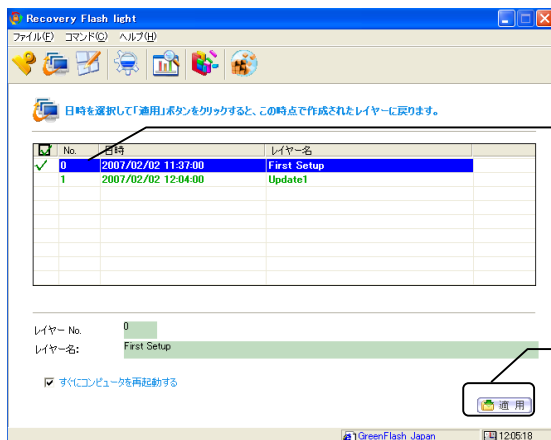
Recovery Flash light

ファイル(F) コマンド(C) ヘルプ(H)

日時を選択して「適用」ボタンをクリックすると、この時点で作成されたレイヤーに戻ります。

| No. | 日時 | レイヤー名 |
|---|---|---|
| 0 | 2007/02/02 11:37:00 | First Setup |
| 1 | 2007/02/02 12:04:00 | Update1 |

レイヤー No. 0

レイヤー名: First Setup

すぐにコンピュータを再起動する

適用

GreenFlash Japan

12:05:18